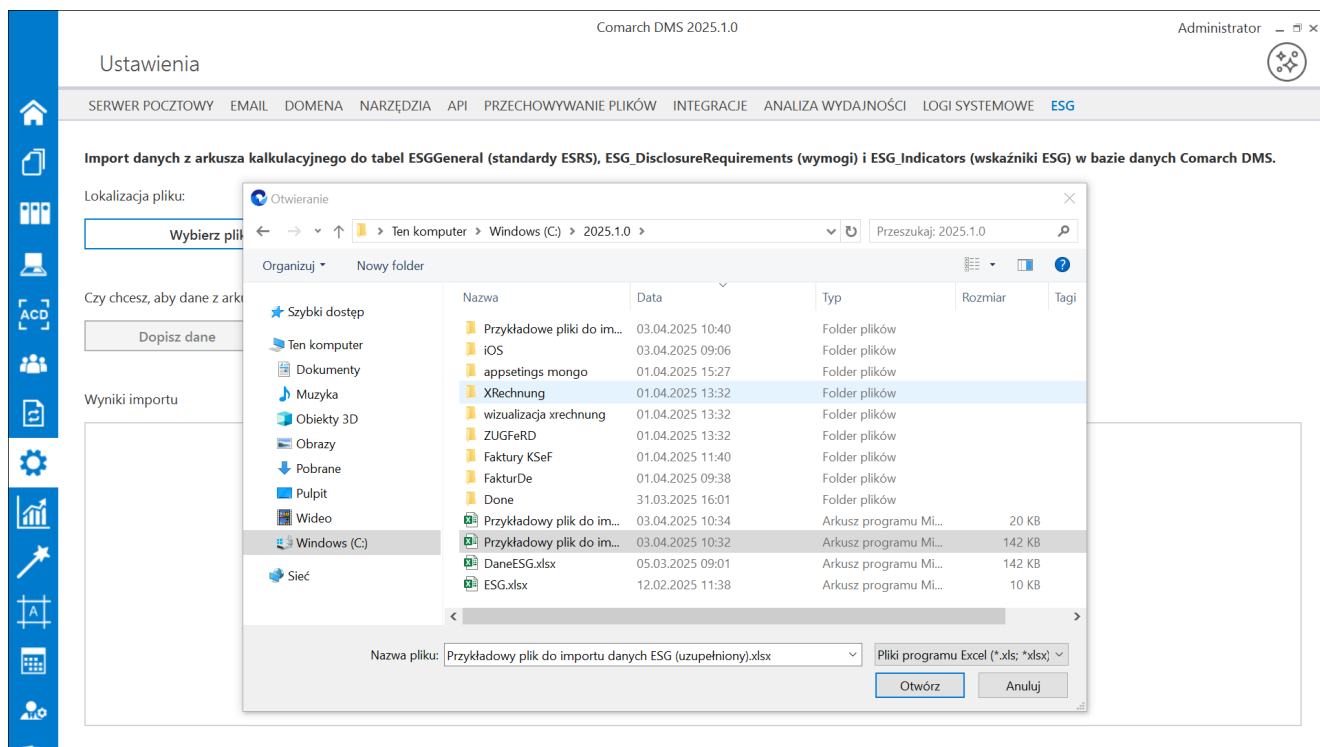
Comarch DMS 2025.1.0

Administrator

Ustawienia

SERWER POCZTOWY EMAIL DOMENA NARZĘDZIA API PRZECHOWYWANIE PLIKÓW INTEGRACJE ANALIZA WYDAJNOŚCI LOGI SYSTEMOWE ESG

ACD

Import danych z arkusza kalkulacyjnego do tabel ESGGeneral (standardy ESRS), ESG_DisclosureRequirements (wymogi) i ESG_Indicators (wskaźniki ESG) w bazie danych Comarch DMS.

Lokalizacja pliku:

Wybierz plik

Czy chcesz, aby dane z arku

Dopisz dane

Wyniki importu

Otwieranie

Ten komputer > Windows (C:) > 2025.1.0 >

Przeszukaj: 2025.1.0

Organizuj ▾ Nowy folder

Szybki dostęp
Ten komputer
Dokumenty
Muzyka
Obiekty 3D
Obrazy
Pobrane
Pulpit
Wideo
Windows (C:)
Sieć

| Nazwa | Data | Typ | Rozmiar | Tagi |
|---|---|---|---|---|
| Przykładowe pliki do im... | 03.04.2025 10:40 | Folder plików | | |
| iOS | 03.04.2025 09:06 | Folder plików | | |
| appsetings mongo | 01.04.2025 15:27 | Folder plików | | |
| XRechnung | 01.04.2025 13:32 | Folder plików | | |
| wizualizacja xrechnung | 01.04.2025 13:32 | Folder plików | | |
| ZUGFeRD | 01.04.2025 13:32 | Folder plików | | |
| Faktury KSeF | 01.04.2025 11:40 | Folder plików | | |
| FakturDe | 01.04.2025 09:38 | Folder plików | | |
| Done | 31.03.2025 16:01 | Folder plików | | |
| Przykładowy plik do im... | 03.04.2025 10:34 | Arkusz programu Mi... | 20 KB | |
| Przykładowy plik do im... | 03.04.2025 10:32 | Arkusz programu Mi... | 142 KB | |
| DaneESG.xlsx | 05.03.2025 09:01 | Arkusz programu Mi... | 142 KB | |
| ESG.xlsx | 12.02.2025 11:38 | Arkusz programu Mi... | 10 KB | |

Nazwa pliku: Przykładowy plik do importu danych ESG (uzupełniony).xlsx

Pliki programu Excel (*.xls; *xlsx)

Otwórz Anuluj